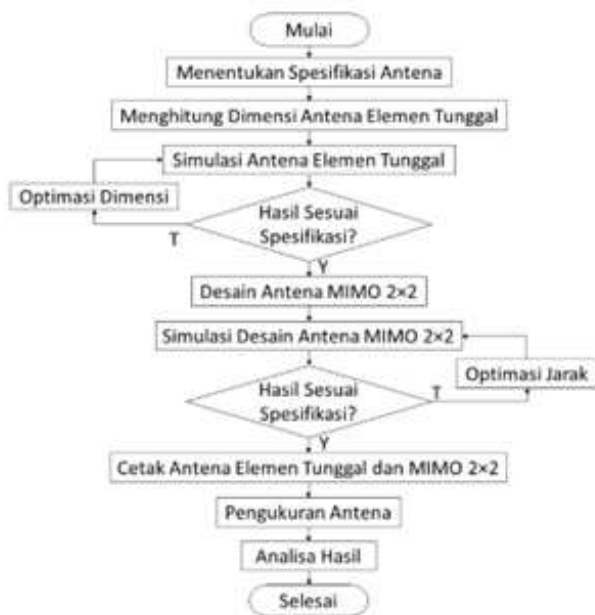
Mulai

Menentukan Spesifikasi Antena

Menghitung Dimensi Antena Elemen Tunggal

Simulasi Antena Elemen Tunggal

Optimasi Dimensi

Hasil Sesuai Spesifikasi?

T

Y

Desain Antena MIMO 2×2

Simulasi Desain Antena MIMO 2×2

Optimasi Jarak

Hasil Sesuai Spesifikasi?

T

Y

Cetak Antena Elemen Tunggal dan MIMO 2×2

Pengukuran Antena

Analisa Hasil

Selesai